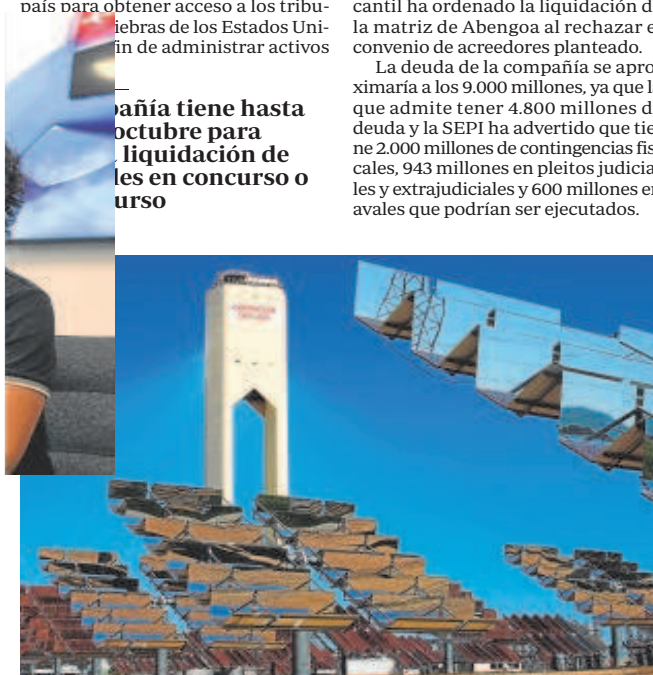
país para obtener acceso a los tribu-
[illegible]iebras de los Estados Uni-
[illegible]in de administrar activos

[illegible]pañía tiene hasta
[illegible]octubre para
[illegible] liquidación de
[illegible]les en concurso o
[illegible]urso

cantil ha ordenado la liquidación d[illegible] la matriz de Abengoa al rechazar e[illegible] convenio de acreedores planteado.

La deuda de la compañía se apro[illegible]ximaría a los 9.000 millones, ya que l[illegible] que admite tener 4.800 millones d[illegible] deuda y la SEPI ha advertido que tie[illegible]ne 2.000 millones de contingencias fis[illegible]cales, 943 millones en pleitos judicia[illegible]les y extrajudiciales y 600 millones e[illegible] avales que podrían ser ejecutados.